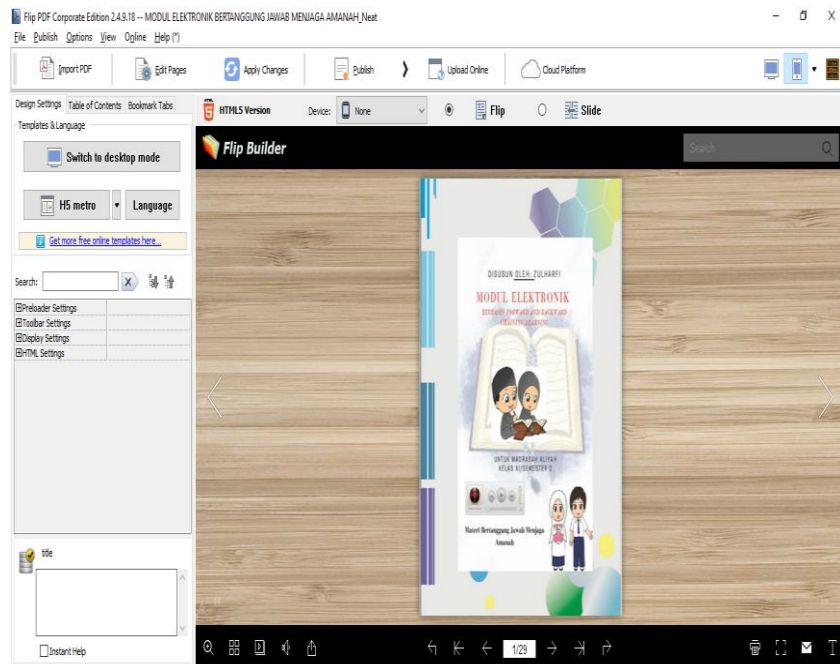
Flip PDF Corporate Edition 2.4.9.18 -- MODUL ELEKTRONIK BERTANGGUNG JAWAB MENJAGA AMANAH_Neat

File Publish Options View Online Help (*)

Import PDF
Edit Pages
Apply Changes
Publish
Upload Online
Cloud Platform

Design Settings Table of Contents Bookmark Tabs
HTML5 Version
Device: None
Flip
Slide

Templates & Language
Switch to desktop mode
H5 metro
Language
Get more free online templates here...

Search:

Preloader Settings
Toolbar Settings
Display Settings
HTML Settings

title

Instant Help

Flip Builder

Search

DISUSUN OLEH: ZULHARFI

MODUL ELEKTRONIK

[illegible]

UNTUK MADRASAH ALIYAH
KELAS X/SEMESTER 2

Materi Bertanggung Jawab Menjaga Amanah

1/29